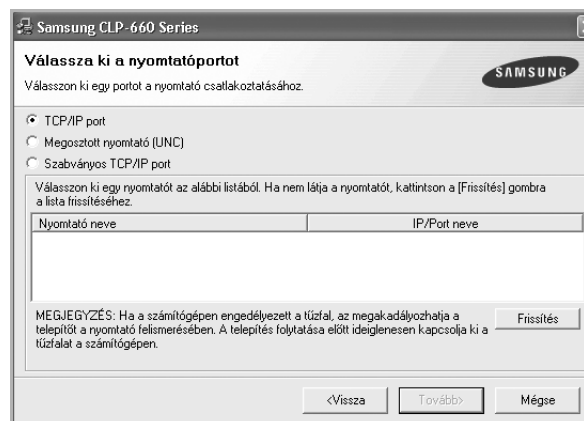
Samsung CLP-660 Series

Válassza ki a nyomtatóportot

Válasszon ki egy portot a nyomtató csatlakoztatásához.

SAMSUNG

TCP/IP port

Megosztott nyomtató (UNC)

Szabványos TCP/IP port

Válasszon ki egy nyomtatót az alábbi listából. Ha nem látja a nyomtatót, kattintson a [Frissítés] gombra a lista frissítéséhez.

| Nyomtató neve | IP/Port neve |
|---|---|

MEGJEGYZÉS: Ha a számítógépen engedélyezett a tűzfal, az megakadályozhatja a telepítőt a nyomtató felismerésében. A telepítés folytatása előtt ideiglenesen kapcsolja ki a tűzfalat a számítógépen.

Frissítés

<Vissza

Tovább>

Mégse